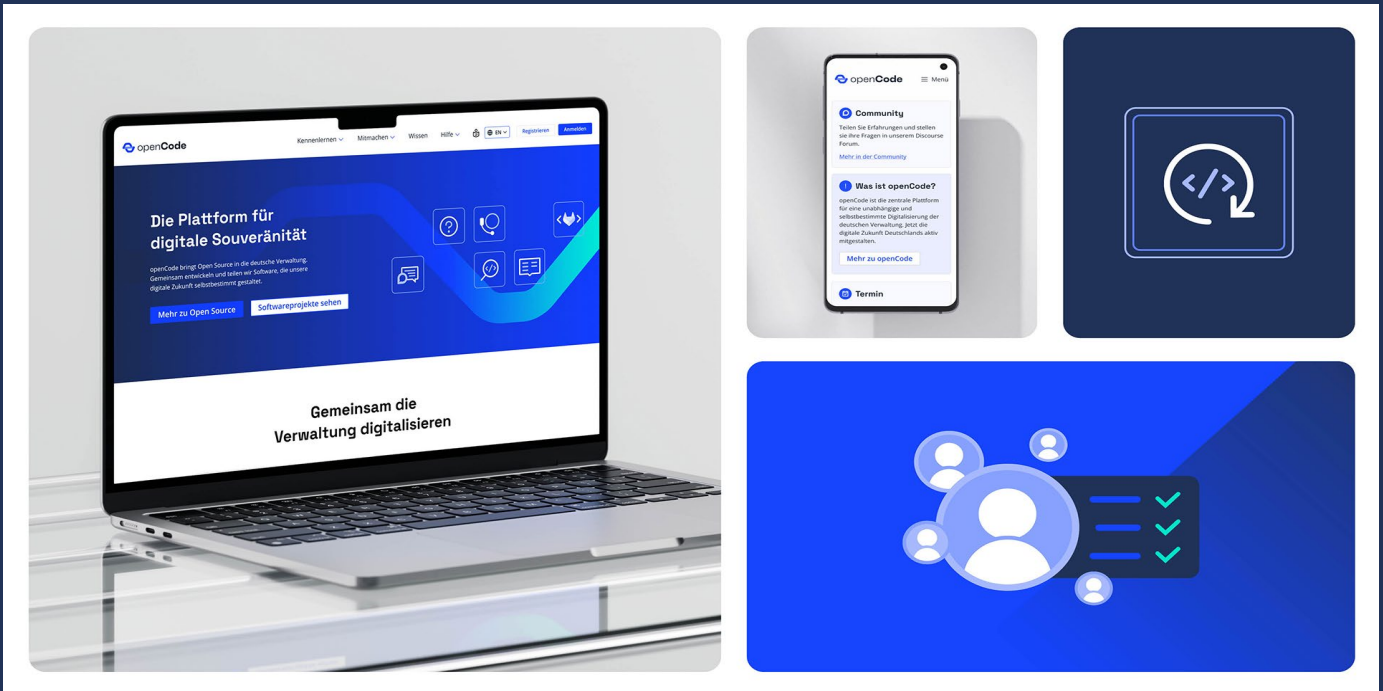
openCode

Kennenlernen Mitmachen Wissen Hilfe EN Registrieren Anmelden

Die Plattform für digitale Souveränität

openCode bringt Open Source in die deutsche Verwaltung. Gemeinsam entwickeln und teilen wir Software, die unsere digitale Zukunft selbstbestimmt gestaltet.

Mehr zu Open Source

Softwareprojekte sehen

Gemeinsam die Verwaltung digitalisieren

openCode

Menü

Community

Teilen Sie Erfahrungen und stellen sie ihre Fragen in unserem Discourse Forum.

Mehr in der Community

Was ist openCode?

openCode ist die zentrale Plattform für eine unabhängige und selbstbestimmte Digitalisierung der deutschen Verwaltung. Jetzt die digitale Zukunft Deutschlands aktiv mitgestalten.

Mehr zu openCode

Termin